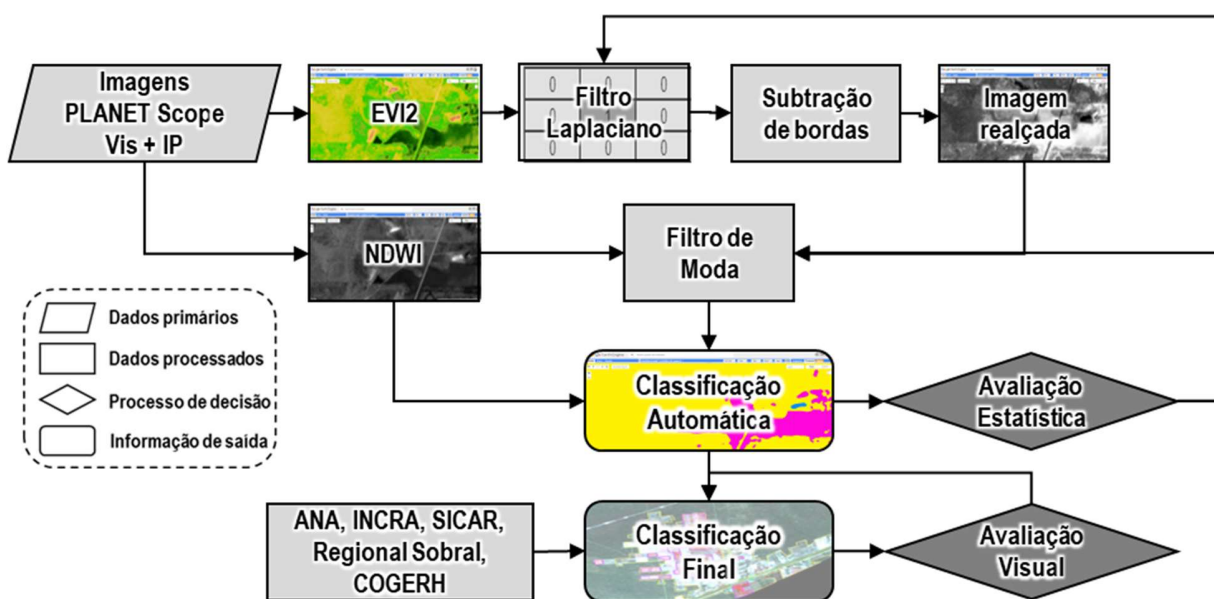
Imagens PLANET Scope Vis + IP

EVI2

Filtro Laplaciano

0 0 0
0 0 0
0 0 0

Subtração de bordas

Imagem realçada

NDWI

Filtro de Moda

Dados primários
Dados processados
Processo de decisão
Informação de saída

Classificação Automática

Avaliação Estatística

ANA, INCRA, SICAR, Regional Sobral, COGERH

Classificação Final

Avaliação Visual